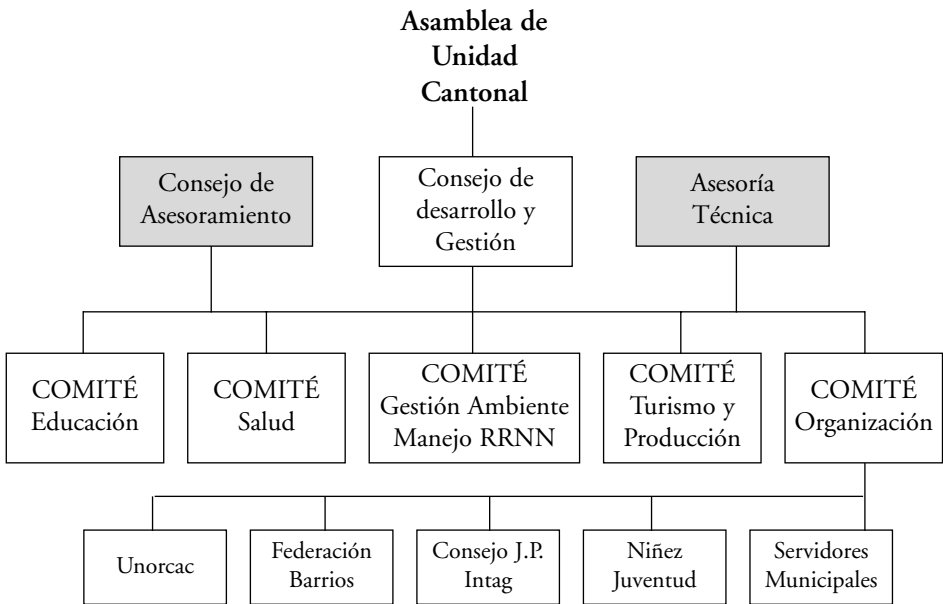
Asamblea de Unidad Cantonal

Consejo de Asesoramiento

Consejo de desarrollo y Gestión

Asesoría Técnica

COMITÉ Educación

COMITÉ Salud

COMITÉ Gestión Ambiente Manejo RRNN

COMITÉ Turismo y Producción

COMITÉ Organización

Unorcac

Federación Barrios

Consejo J.P. Intag

Niñez Juventud

Servidores Municipales